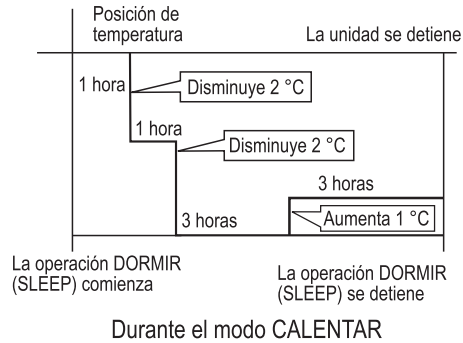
Posición de temperatura

La unidad se detiene

1 hora

Disminuye 2 °C

1 hora

Disminuye 2 °C

3 horas

3 horas

Aumenta 1 °C

La operación DORMIR (SLEEP) comienza

La operación DORMIR (SLEEP) se detiene

Durante el modo CALENTAR